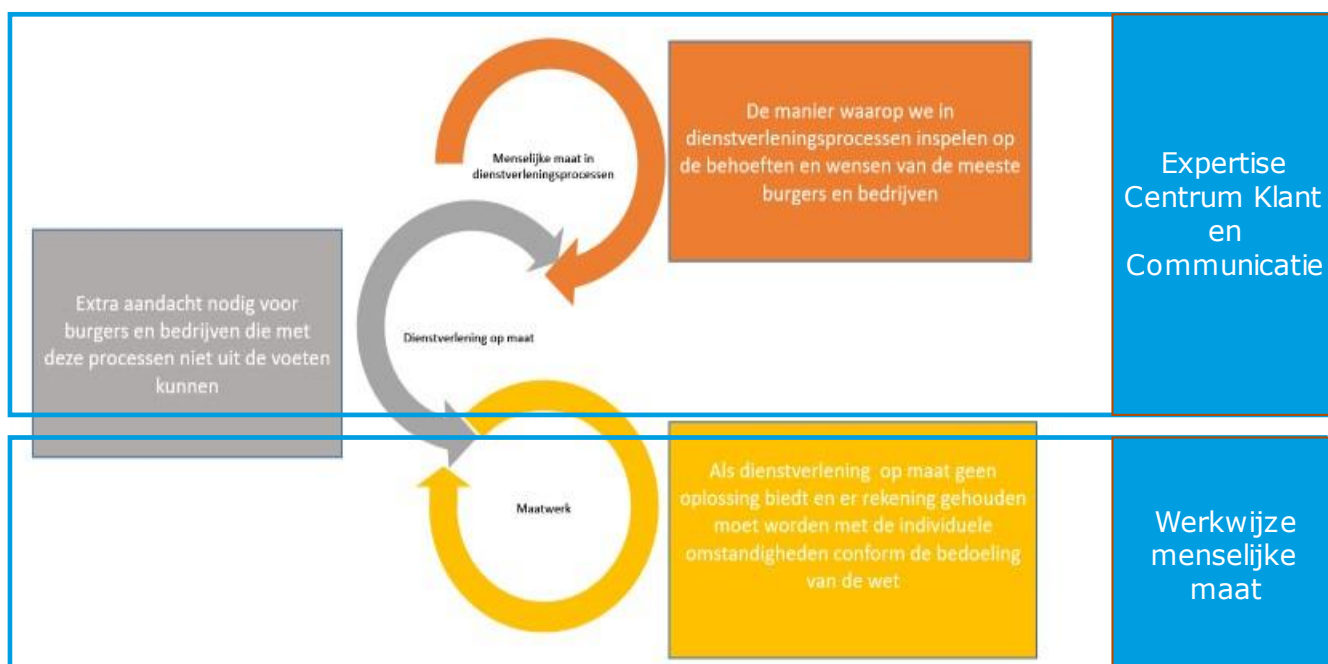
Menselijke maat in dienstverleningsprocessen

De manier waarop we in dienstverleningsprocessen inspelen op de behoeften en wensen van de meeste burgers en bedrijven

Expertise Centrum Klant en Communicatie

Extra aandacht nodig voor burgers en bedrijven die met deze processen niet uit de voeten kunnen

Dienstverlening op maat

Maatwerk

Als dienstverlening op maat geen oplossing biedt en er rekening gehouden moet worden met de individuele omstandigheden conform de bedoeling van de wet

Werkwijze menselijke maat